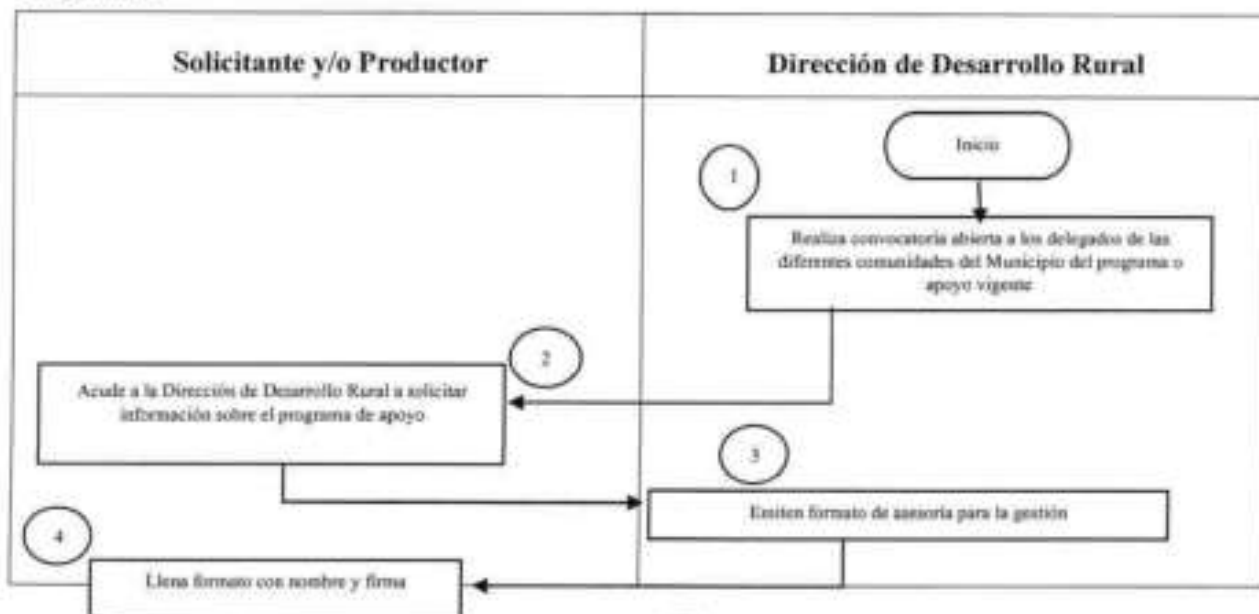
| Solicitante y/o Productor | Dirección de Desarrollo Rural |
|---|---|

Inicio

1

Realiza convocatoria abierta a los delegados de las diferentes comunidades del Municipio del programa o apoyo vigente

2

Acude a la Dirección de Desarrollo Rural a solicitar información sobre el programa de apoyo

3

Emiten formato de asesoría para la gestión

4

Llena formato con nombre y firma